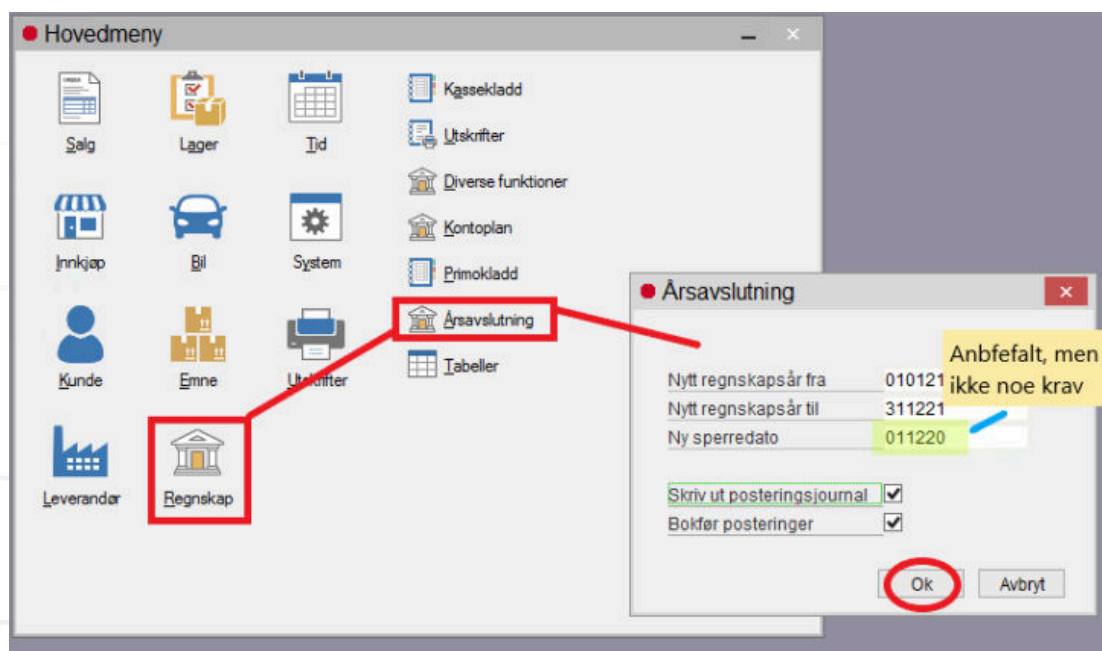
Hovedmeny

Salg
Lager
Tid
Innkjøp
Bil
System
Kunde
Emne
Utskrifter
Leverandør
Regnskap

Kassekladd
Utskrifter
Diverse funktioner
Kontoplan
Primokladd
Årsavslutning
Tabeller

Årsavslutning

Anbfefalt, men ikke noe krav

Nytt regnskapsår fra 010121
Nytt regnskapsår til 311221
Ny sperredato 011220

Skriv ut posteringsjournal
Bokfør posteringer

Ok
Avbryt